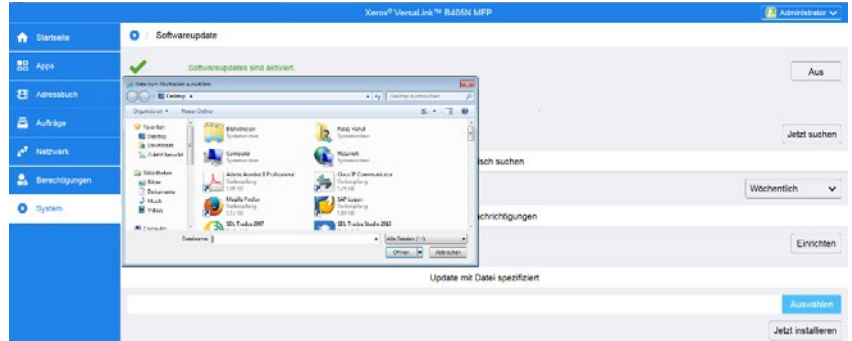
Xerox® VersaLink™ B405N MFP

Administrator

Startseite

Apps

Adressbuch

Aufträge

Netzwerk

Berechtigungen

System

Softwareupdate

Softwareupdates sind aktiviert.

Aus

Datei zum Hochladen auswählen

Desktop

Desktop durchsuchen

Organisieren ▾ Neuer Ordner

Favoriten

Desktop

Downloads

Zuletzt besucht

Bibliotheken

Bilder

Dokumente

Musik

Videos

Computer

Bibliotheken
Systemordner

Petra Vorlat
Systemordner

Computer
Systemordner

Netzwerk
Systemordner

Adobe Acrobat X Professional
Verknüpfung
1,99 KB

Cisco IP Communicator
Verknüpfung
1,25 KB

Mozilla Firefox
Verknüpfung
1,11 KB

SAP Logon
Verknüpfung
1,38 KB

SDL Trados 2007

SDL Trados Studio 2013

Dateiname:

Alle Dateien (*.*)

Öffnen

Abbrechen

Jetzt suchen

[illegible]sch suchen

Wöchentlich

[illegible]chrichtigungen

Einrichten

Update mit Datei spezifiziert

Auswählen

Jetzt installieren